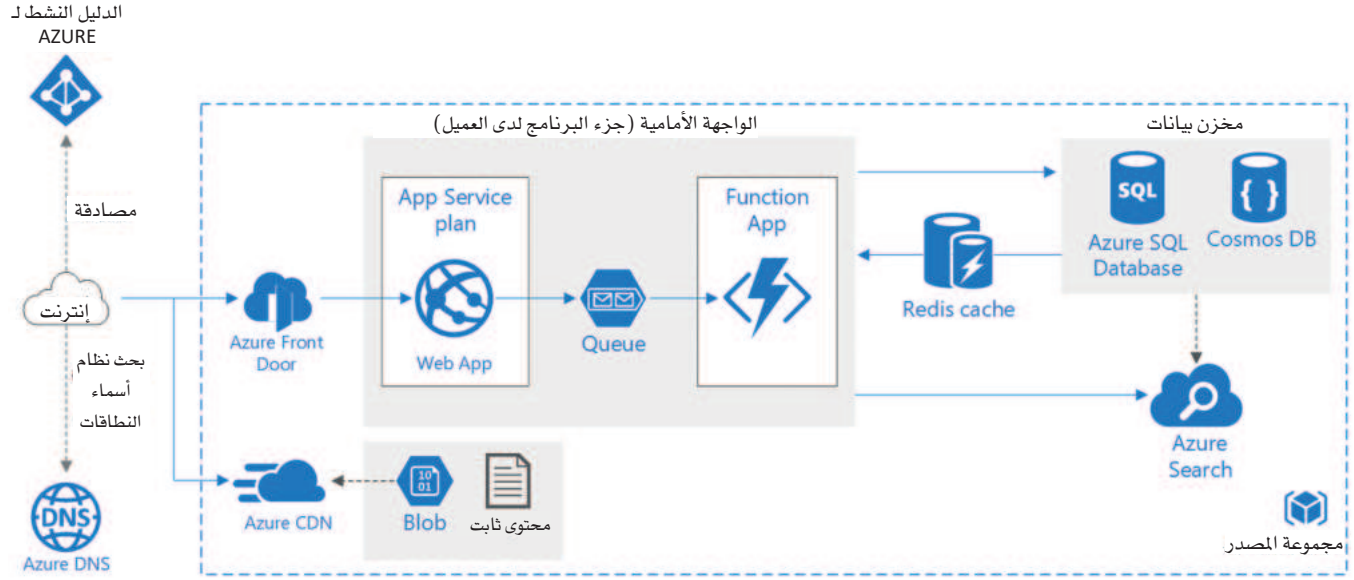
الدليل النشط لـ
AZURE

مصادقة

إنترنت

بحث نظام
أسماء
النطاقات

DNS
Azure DNS

الواجهة الأمامية (جزء البرنامج لدى العميل)

App Service plan

Web App

Queue

Function App

Azure Front Door

مخزن بيانات

SQL
Azure SQL Database

{ }
Cosmos DB

Redis cache

Azure Search

Azure CDN

10
01
Blob

محتوى ثابت

مجموعة المصدر